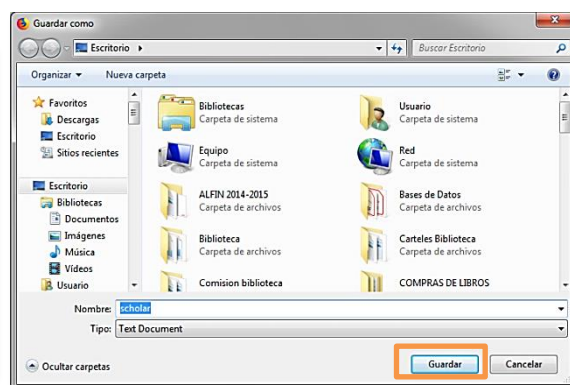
Guardar como

Escritorio ▸

Buscar Escritorio

Organizar ▾ Nueva carpeta

Favoritos
Descargas
Escritorio
Sitios recientes

Escritorio
Bibliotecas
Documentos
Imágenes
Música
Vídeos
Usuario

Bibliotecas
Carpeta de sistema

Usuario
Carpeta de sistema

Equipo
Carpeta de sistema

Red
Carpeta de sistema

ALFIN 2014-2015
Carpeta de archivos

Bases de Datos
Carpeta de archivos

Biblioteca
Carpeta de archivos

Carteles Biblioteca
Carpeta de archivos

Comision biblioteca

COMPRAS DE LIBROS

Nombre: scholar

Tipo: Text Document

Ocultar carpetas

Guardar

Cancelar